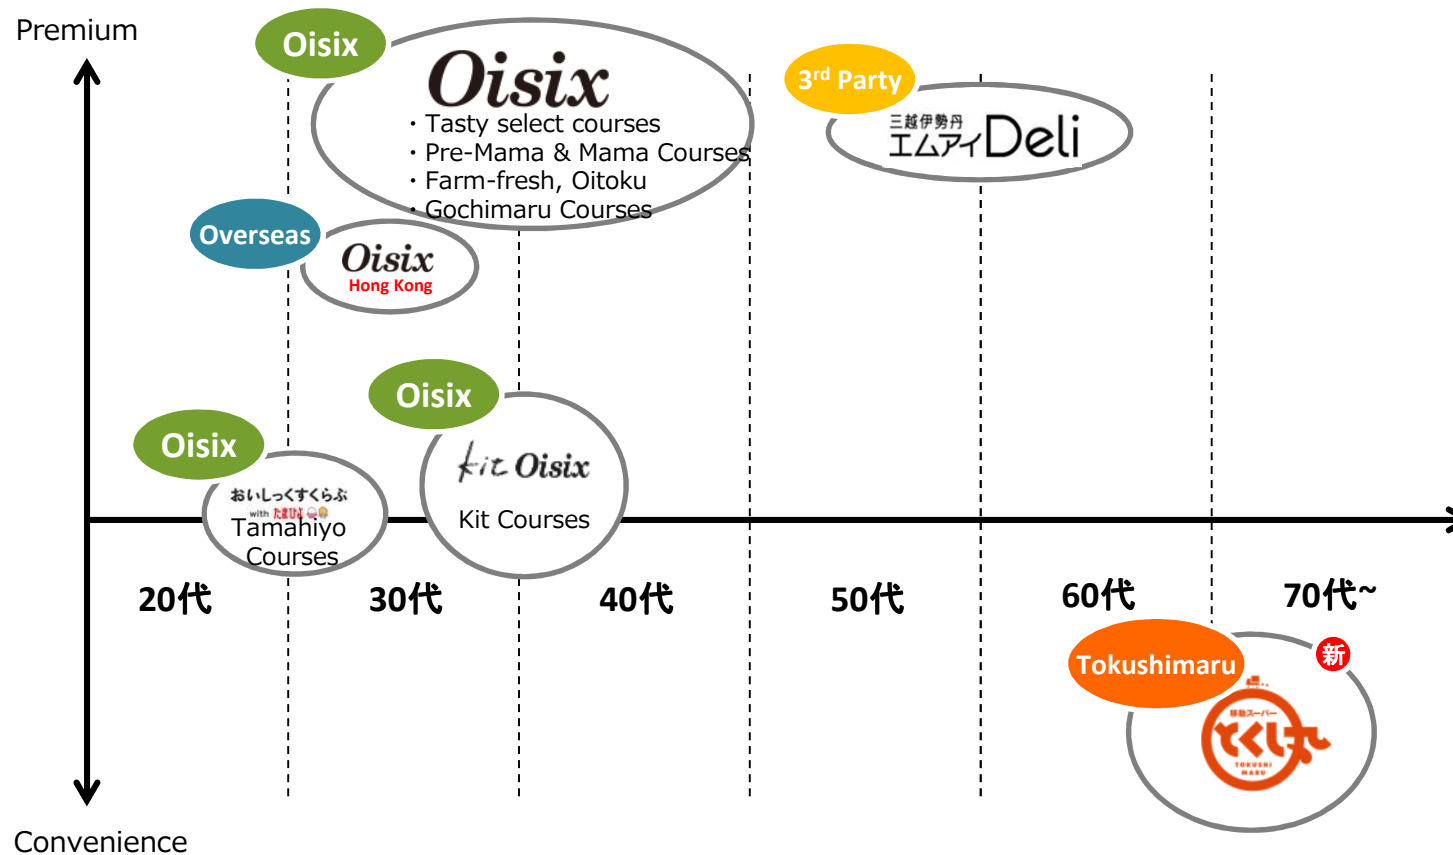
Premium

Oisix

Oisix
・Tasty select courses
・Pre-Mama & Mama Courses
・Farm-fresh, Oitoku
・Gochimaru Courses

3rd Party

三越伊勢丹 エムアイDeli

Overseas

Oisix Hong Kong

Oisix

Kit Oisix
Kit Courses

Oisix

おいしっくすくらぶ with たまひよ
Tamahiyo Courses

20代 30代 40代 50代 60代 70代~

Tokushimaru

新

移動スーパー とくし丸 TOKUSHI MARU

Convenience